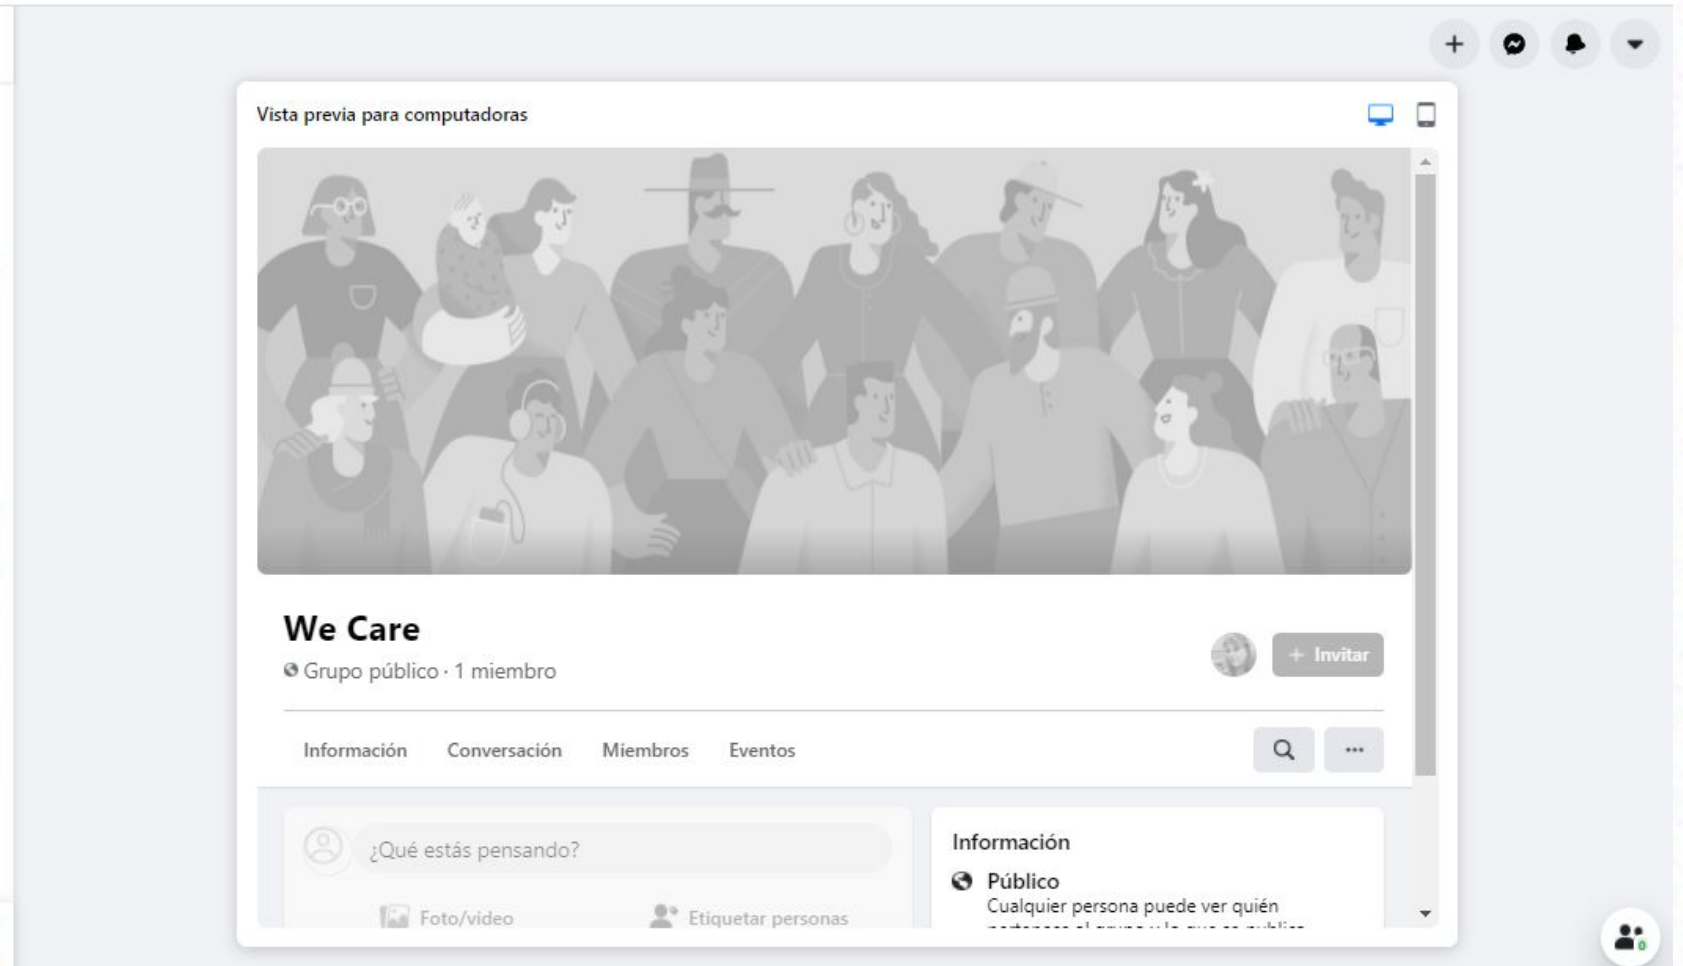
Vista previa para computadoras

We Care

Grupo público · 1 miembro

+ Invitar

Información Conversación Miembros Eventos

...

¿Qué estás pensando?

Foto/video Etiquetar personas

Información

Público

Cualquier persona puede ver quién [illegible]